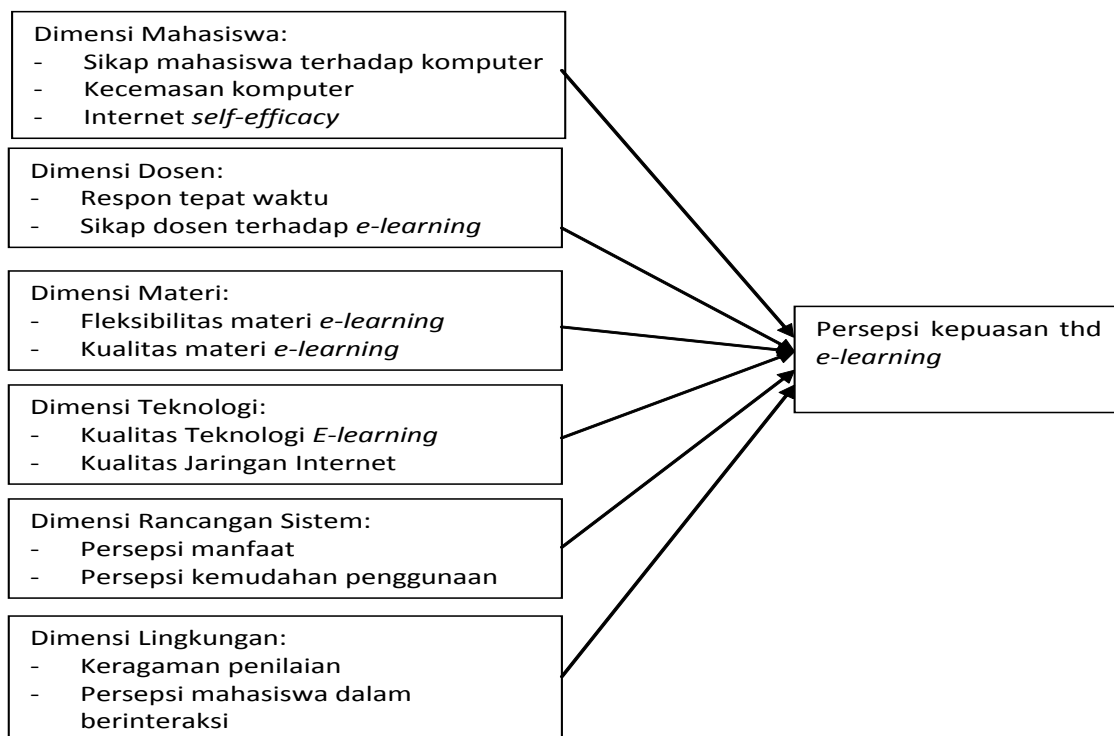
Dimensi Mahasiswa:
- Sikap mahasiswa terhadap komputer
- Kecemasan komputer
- Internet *self-efficacy*

Dimensi Dosen:
- Respon tepat waktu
- Sikap dosen terhadap *e-learning*

Dimensi Materi:
- Fleksibilitas materi *e-learning*
- Kualitas materi *e-learning*

Dimensi Teknologi:
- Kualitas Teknologi *E-learning*
- Kualitas Jaringan Internet

Dimensi Rancangan Sistem:
- Persepsi manfaat
- Persepsi kemudahan penggunaan

Dimensi Lingkungan:
- Keragaman penilaian
- Persepsi mahasiswa dalam berinteraksi

Persepsi kepuasan thd *e-learning*